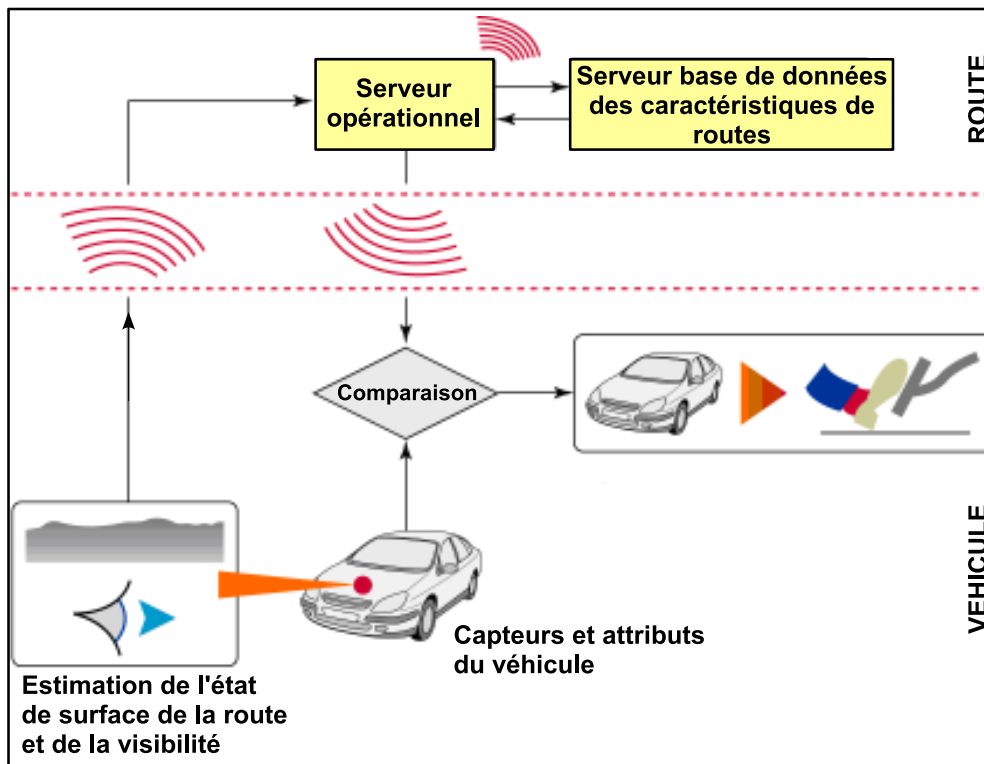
Serveur opérationnel

Serveur base de données des caractéristiques de routes

ROUTE

Comparaison

VEHICULE

Capteurs et attributs du véhicule

Estimation de l'état de surface de la route et de la visibilité